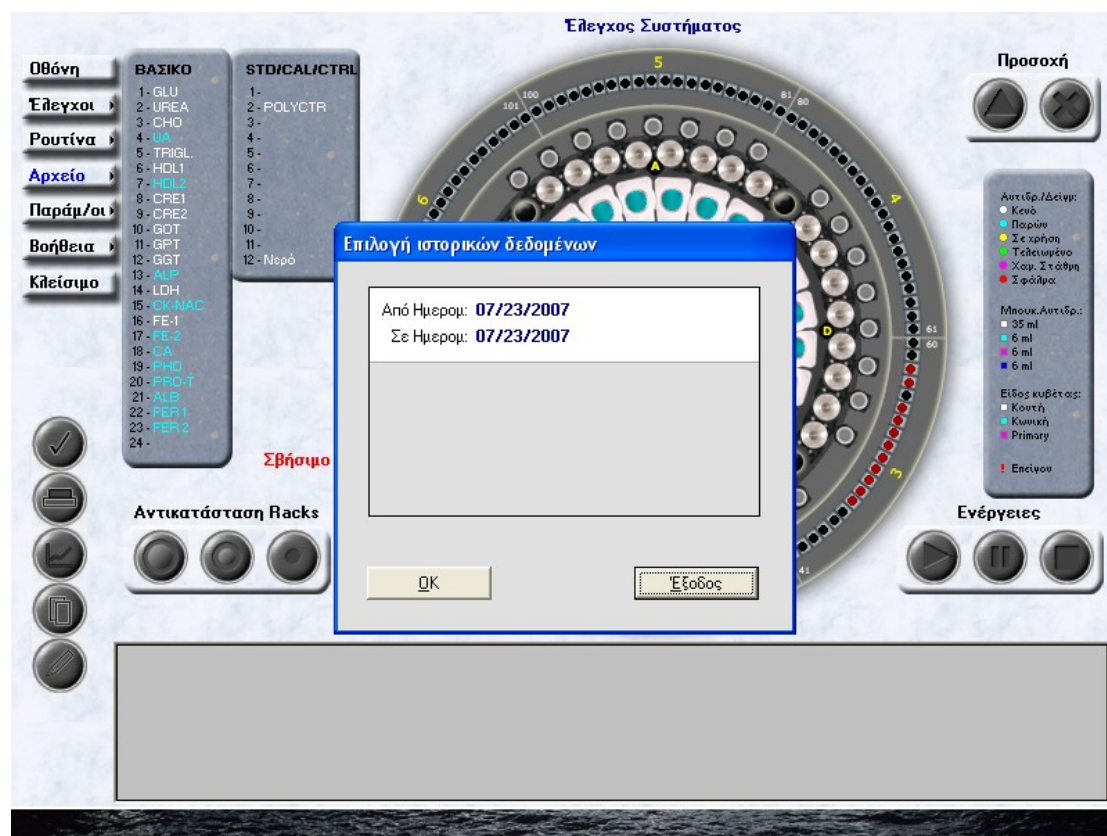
Έλεγχος Συστήματος

Οθόνη
Έλεγχοι
Ρουτίνα
Αρχείο
Παράμ/οι
Βοήθεια
Κλείσιμο

ΒΑΣΙΚΟ
1 - GLU
2 - UREA
3 - CHO
4 - UA
5 - TRIGL.
6 - HDL1
7 - HDL2
8 - CRE1
9 - CRE2
10 - GOT
11 - GPT
12 - GGT
13 - ALP
14 - LDH
15 - CK-NAC
16 - FE-1
17 - FE-2
18 - CA
19 - PHO
20 - PRO-T
21 - ALB
22 - FER1
23 - FER2
24 -

STD/CAL/CTRL
1 -
2 - POLYCTR
3 -
4 -
5 -
6 -
7 -
8 -
9 -
10 -
11 -
12 - Νερό

5
100
101
81
80
6
4
A
D
61
60
3
41

Προσοχή

Αντιδρ./Δείγμ:
Κενό
Παρών
Σε χρήση
Τελειωμένο
Χαμ. Στάθμη
Σφάλμα

Μπουκ.Αντιδρ.:
35 ml
6 ml
6 ml
6 ml

Είδος κυβέτας:
Κουτή
Κωνική
Primary

! Επείγον

Επιλογή ιστορικών δεδομένων

Από Ημερομ: 07/23/2007
Σε Ημερομ: 07/23/2007

OK
Έξοδος

Σβήσιμο

Αντικατάσταση Racks

Ενέργειες